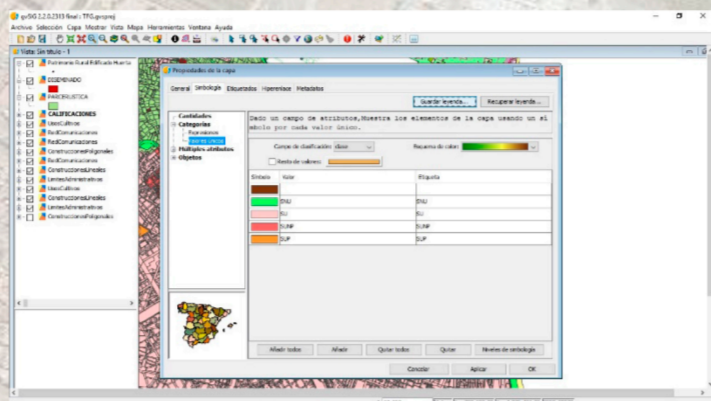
gvSIG 2.2.0.2313 final : TFG.gvsproj
Archivo Selección Capa Mostrar Vista Mapa Herramientas Ventana Ayuda

Vista: Sin título - 1

Patrimonio Rural Edificado Huerta
DISEMINADO
PAISORUSTICA
CALIFICACIONES
UsosCalificos
RedComunicaciones
RedComunicaciones
ConstruccionesPoligonales
RedComunicaciones
ConstruccionesLineales
LimitesAdministrativos
UsosCalificos
ConstruccionesLineales
LimitesAdministrativos
ConstruccionesPoligonales

Propiedades de la capa

General Simbología Etiquetados Hiperenlace Metadatos

Guardar leyenda... Recuperar leyenda...

Cantidades
Categorías
Expresiones
Valores únicos
Múltiples atributos
Objetos

Dado un campo de atributos,Muestra los elementos de la capa usando un símbolo por cada valor único.

Campo de clasificación: clase
Esquema de color:
Resto de valores

| Símbolo | Valor | Etiqueta |
|---|---|---|
| | | |
| | ENU | ENU |
| | SU | SU |
| | SUNP | SUNP |
| | SUP | SUP |

Añadir todos Añadir Quitar todos Quitar Niveles de simbología

Cancelar Aplicar OK